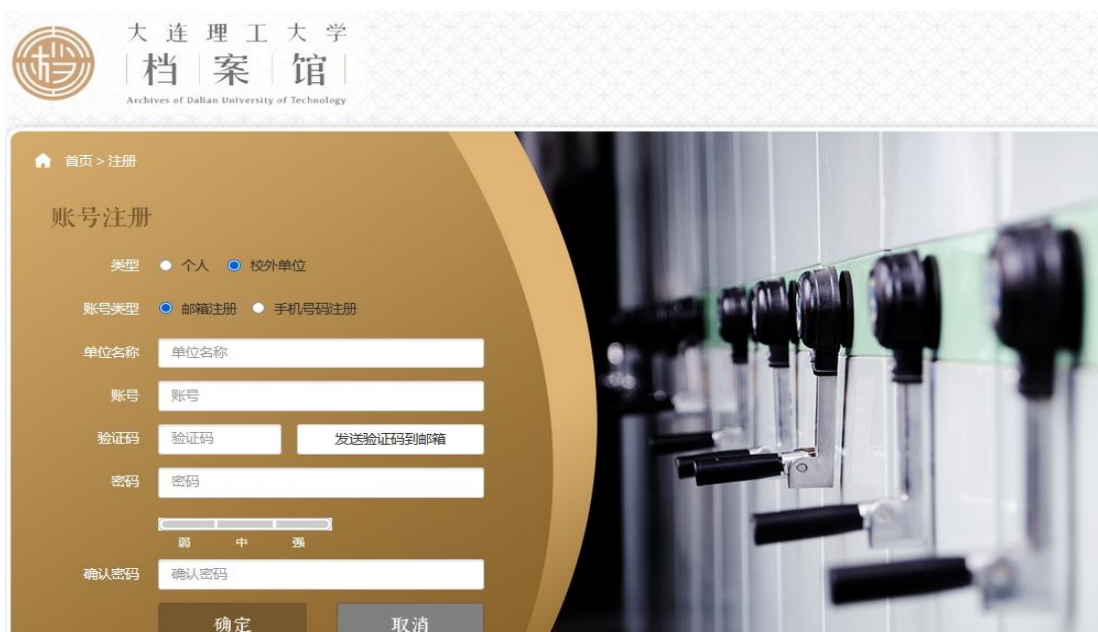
大连理工大学
档 案 馆
Archives of Dalian University of Technology

首页 > 注册

账号注册

类型 个人 校外单位

账号类型 邮箱注册 手机号码注册

单位名称 单位名称

账号 账号

验证码 验证码 发送验证码到邮箱

密码 密码

弱 中 强

确认密码 确认密码

确定 取消